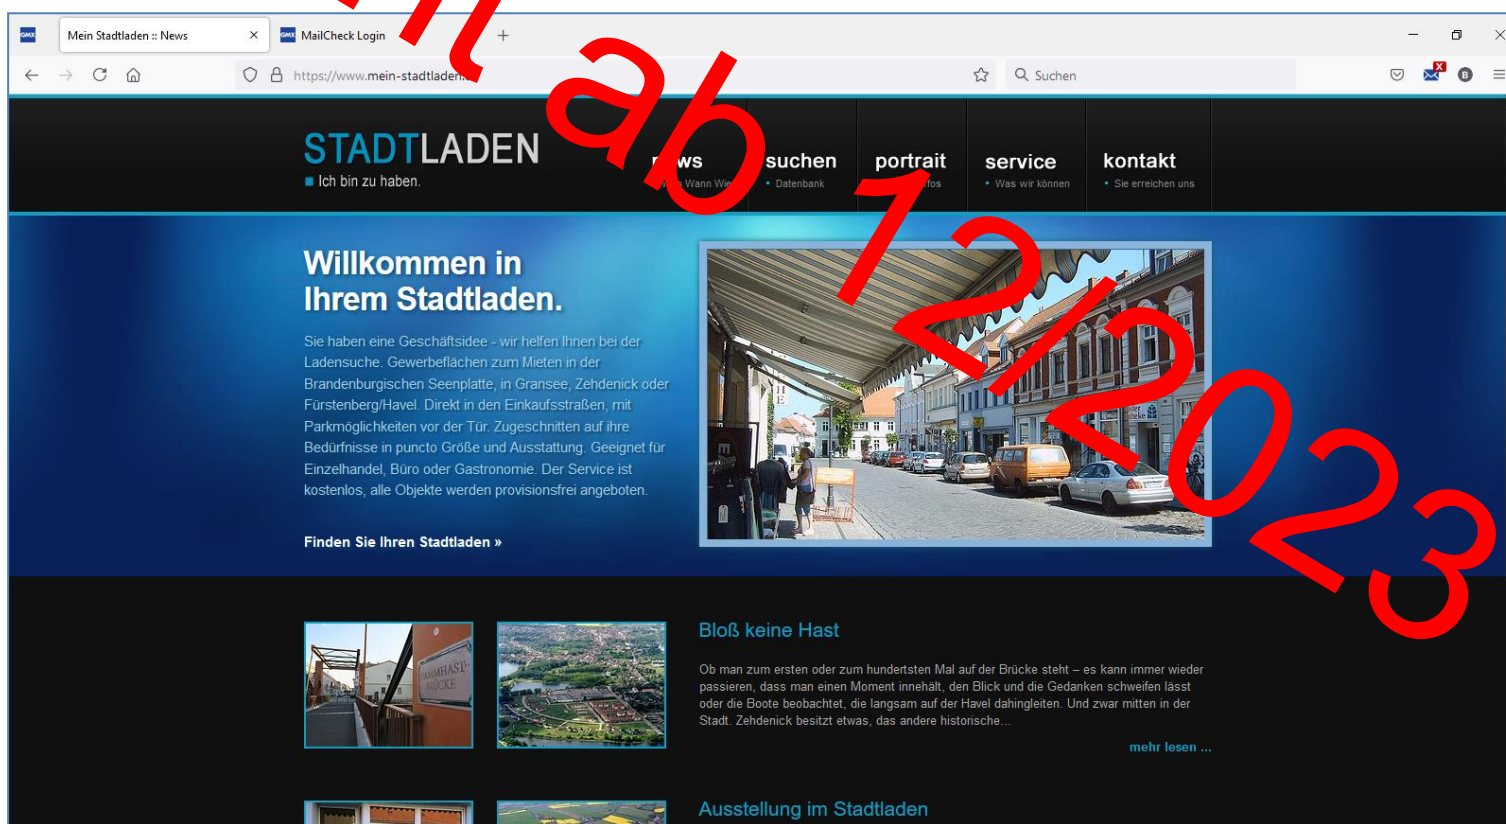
Mein Stadtladen :: News
MailCheck Login
https://www.mein-stadtladen.
Suchen

ab 12/2023

STADTLADEN
Ich bin zu haben.

news
Wann Wie

suchen
Datenbank

portrait
fos

service
Was wir können

kontakt
Sie erreichen uns

Willkommen in Ihrem Stadtladen.

Sie haben eine Geschäftsidee - wir helfen Ihnen bei der Ladensuche. Gewerbeflächen zum Mieten in der Brandenburgischen Seenplatte, in Gransee, Zehdenick oder Fürstenberg/Havel. Direkt in den Einkaufsstraßen, mit Parkmöglichkeiten vor der Tür. Zugeschnitten auf ihre Bedürfnisse in puncto Größe und Ausstattung. Geeignet für Einzelhandel, Büro oder Gastronomie. Der Service ist kostenlos, alle Objekte werden provisionsfrei angeboten.

Finden Sie Ihren Stadtladen »

Bloß keine Hast

Ob man zum ersten oder zum hundertsten Mal auf der Brücke steht – es kann immer wieder passieren, dass man einen Moment innehält, den Blick und die Gedanken schweifen lässt oder die Boote beobachtet, die langsam auf der Havel dahingleiten. Und zwar mitten in der Stadt. Zehdenick besitzt etwas, das andere historische...

mehr lesen ...

Ausstellung im Stadtladen